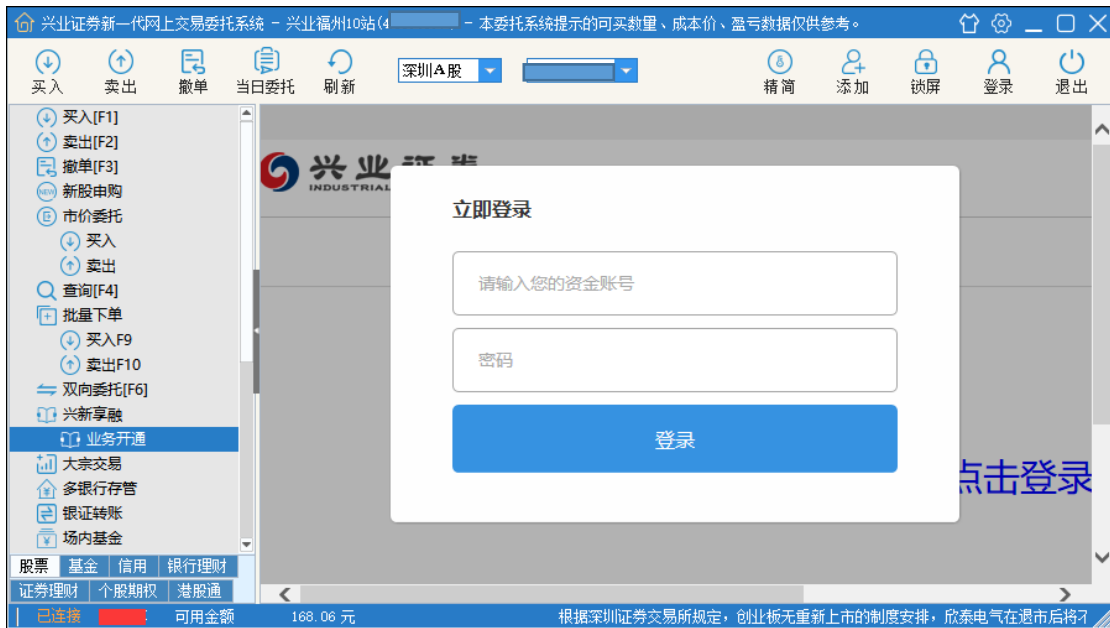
兴业证券新一代网上交易委托系统 - 兴业福州10站(4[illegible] - 本委托系统提示的可买数量、成本价、盈亏数据仅供参考。

买入 卖出 撤单 当日委托 刷新 深圳A股 精简 添加 锁屏 登录 退出

买入[F1]
卖出[F2]
撤单[F3]
新股申购
市价委托
买入
卖出
查询[F4]
批量下单
买入F9
卖出F10
双向委托[F6]
兴新享融
业务开通
大宗交易
多银行存管
银证转账
场内基金

股票 基金 信用 银行理财
证券理财 个股期权 港股通

兴业证券
INDUSTRIAL

立即登录

请输入您的资金账号

密码

登录

点击登录

已连接 可用金额 168.06 元 根据深圳证券交易所规定，创业板无重新上市的制度安排，欣泰电气在退市后将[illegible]